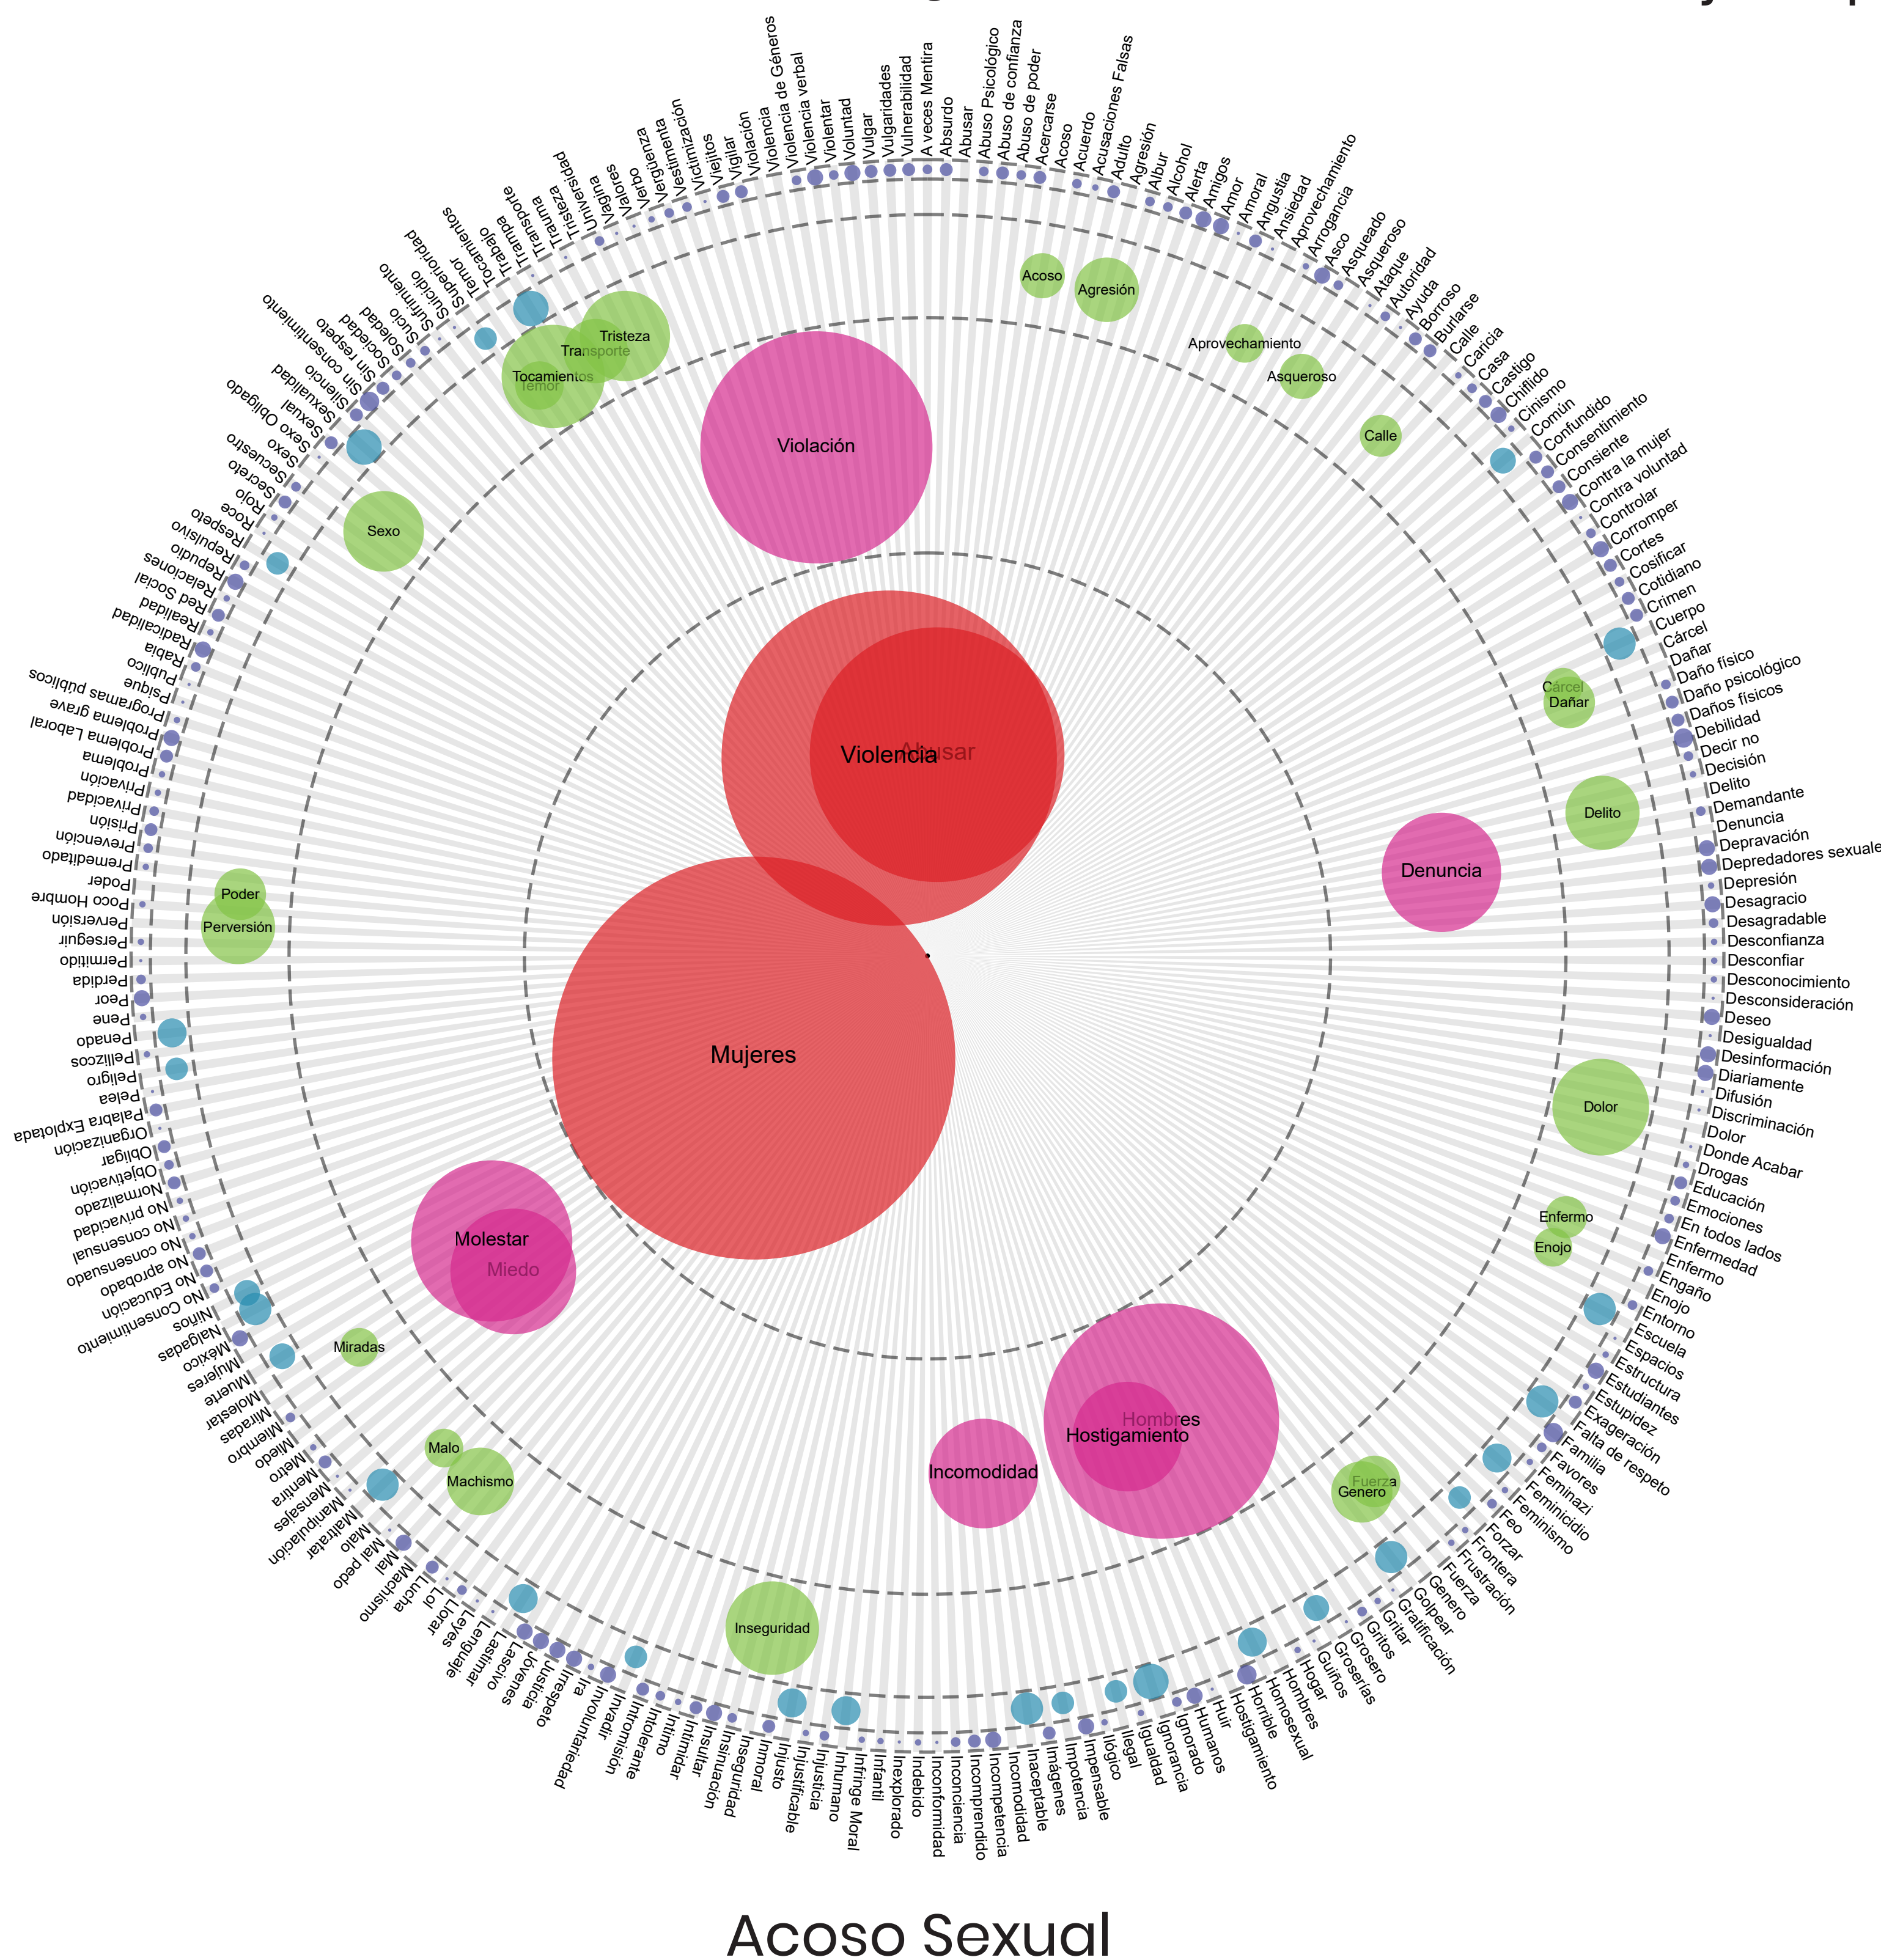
Abusar
Abuso Psicológico
Abuso de confianza
Abuso de poder
Acercarse
Acoso
Acuerdo
Acusaciones Falsas
Adulto
Agresión
Albur
Alcohol
Alerta
Amigos
Amor
Amoral
Angustia
Ansiedad
Aprovechamiento
Arrogancia
Asco
Asqueado
Asqueroso
Ataque
Autoridad
Ayuda
Borroso
Burlarse
Calle
Caricia
Casa
Castigo
Chiflido
Cinismo
Común
Confundido
Consentimiento
Consiente
Contra la mujer
Contra voluntad
Controlar
Corromper
Cortes
Cosificar
Cotidiano
Crimen
Cuerpo
Cárcel
Dañar
Daño físico
Daño psicológico
Daños físicos
Debilidad
Decir no
Decisión
Delito
Demandante
Denuncia
Depravación
Depredadores sexuale
Depresión
Desagracio
Desagradable
Desconfianza
Desconfiar
Desconocimiento
Desconsideración
Deseo
Desigualdad
Desinformación
Diariamente
Difusión
Discriminación
Dolor
Donde Acabar
Drogas
Educación
Emociones
En todos lados
Enfermedad
Enfermo
Engaño
Enojo
Entorno
Escuela
Espacios
Estructura
Estudiantes
Estupidez
Exageración
Falta de respeto
Familia
Favores
Feminazi
Feminicidio
Feminismo
Feo
Forzar
Frontera
Frustración
Fuerza
Genero
Golpear
Gratificación
Gritar
Gritos
Grosero
Groserias
Guiños
Hogar
Hombres
Homosexual
Horrible
Hostigamiento
Huir
Humanos
Ignorado
Ignorancia
Igualdad
Ilegal
Ilógico
Impensable
Impotencia
Imágenes
Inaceptable
Incomodidad
Incompetencia
Incomprendido
Inconciencia
Inconformidad
Indebido
Inexplorado
Infantil
Infringe Moral
Inhumano
Injusticia
Injustificable
Injusto
Inmoral
Inseguridad
Insinuación
Insultar
Intimidar
Intimo
Intolerante
Intromisión
Invadir
Involuntariedad
Ira
Irrespeto
Justicia
Jóvenes
Lascivo
Lastimar
Lenguaje
Leyes
Lol
Lucha
Machismo
Mal
Mal pedo
Malo
Maltratar
Manipulación
Mensajes
Mentira
Miedo
Miembro
Miradas
Molestar
Muerte
Mujeres
México
Nalgadas
Niños
No Consentimiento
No Educación
No aprobado
No consensuado
No consensual
No privacidad
Normalizado
Objetivación
Obligar
Organización
Palabra Explotada
Pelea
Peligro
Pellizcos
Penado
Pene
Peor
Perdida
Permitido
Perseguir
Perversión
Poco Hombre
Poder
Premeditado
Prevención
Prisión
Privacidad
Privación
Problema
Problema Laboral
Problema grave
Programas públicos
Psique
Publico
Rabia
Radicalidad
Realidad
Red Social
Relaciones
Repudio
Repulsivo
Respeto
Roce
Rojo
Secreto
Secuestro
Sexo
Sexo Obligado
Sexual
Sexualidad
Silencio
Sin consentimiento
Sin respeto
Sociedad
Soledad
Sucio
Sufrimiento
Suicidio
Superioridad
Temor
Tocamientos
Trabajo
Trampa
Transporte
Trauma
Tristeza
Trisiesidad
Univerisdad
Vagina
Valores
Verbo
Vergüenza
Vestimentización
Victimistas
Viejitos
Vigilar
Violación
Violencia de Géneros
Violencia verbal
Violentar
Voluntad
Vulgar
Vulgaridades
Vulnerabilidad
A veces Mentira
Absurdo

Acoso
Agresión
Aprovechamiento
Asqueroso
Calle
Tristeza
Transporte
Tocamientos
Temor
Violación
Sexo
Cárcel
Dañar
Delito
Denuncia
Violencia
Abusar
Mujeres
Poder
Perversión
Dolor
Enfermo
Enojo
Molestar
Miedo
Miradas
Hombres
Hostigamiento
Incomodidad
Fuerza
Genero
Malo
Machismo
Inseguridad

Acoso Sexual